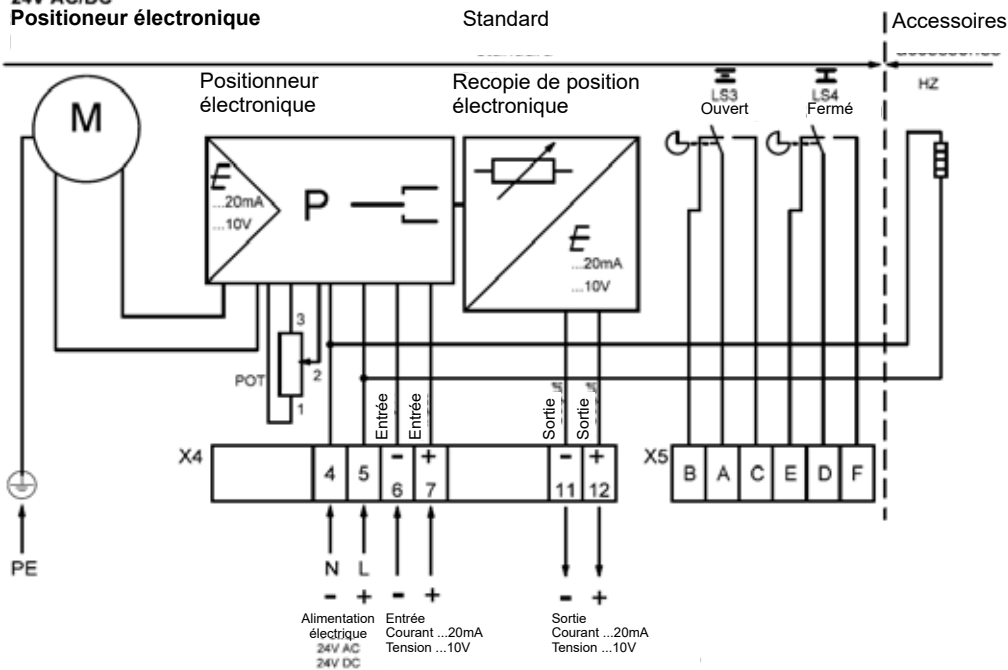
24V AC/DC
Positioneur électronique

Standard

Accessoires

Positionneur électronique

Recopie de position électronique

LS3
Ouvert

LS4
Fermé

HZ

M

$E$
...20mA
...10V

P

$E$
...20mA
...10V

3
POT
2
1

Entrée
Entrée
Sortie
Sortie

X4
4
5
-
6
+
7
-
11
+
12

X5
B
A
C
E
D
F

PE

N
L
- +
- +
- +

Alimentation électrique
24V AC
24V DC

Entrée
Courant ...20mA
Tension ...10V

Sortie
Courant ...20mA
Tension ...10V